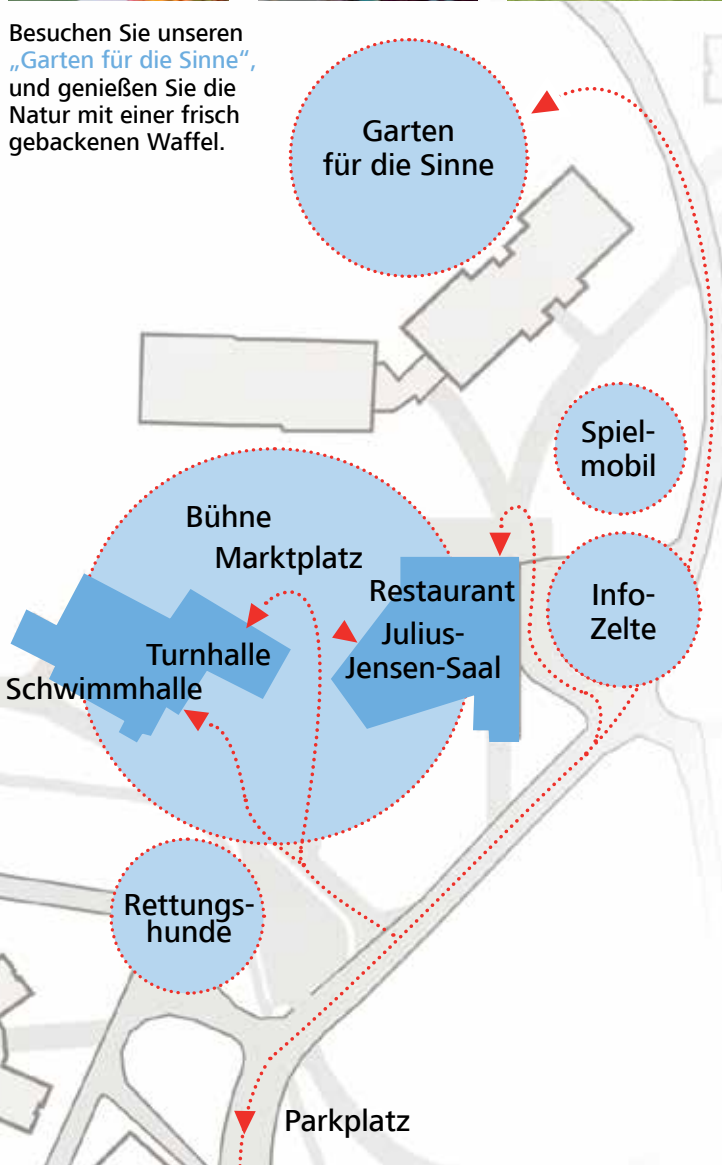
Besuchen Sie unseren „Garten für die Sinne", und genießen Sie die Natur mit einer frisch gebackenen Waffel.

Garten für die Sinne

Spielmobil

Bühne

Marktplatz

Restaurant

Info-Zelte

Julius-Jensen-Saal

Turnhalle

Schwimmhalle

Rettungshunde

Parkplatz